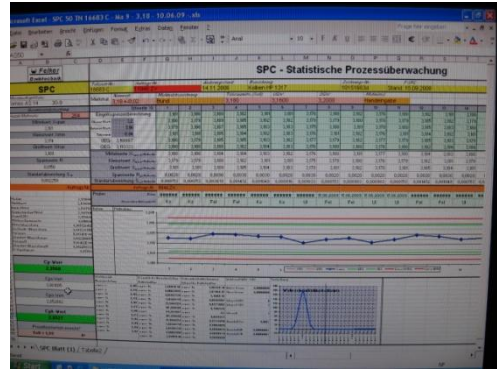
Microsoft Excel - SPC 50 TN 16483 C - Nr 9 - 3.18 - 10.06.09 - xls

Datei Bearbeiten Ansicht Einfügen Format Extras Daten Fenster ?

Frage hier eingeben

Arial

Fehler

SPC

SPC - Statistische Prozessüberwachung

14.11.2008

Stand: 15.06.2009

Nennmaß

Rund

3,180

Messmittel

Cp-Wert

Cpk-Wert

Vorlagen

SPC Blatt (1)

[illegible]